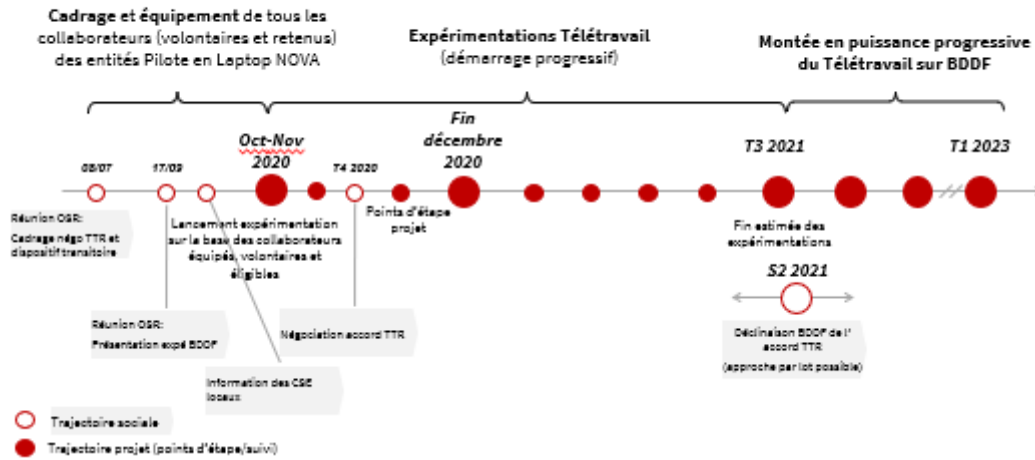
Cadrage et équipement de tous les collaborateurs (volontaires et retenus) des entités Pilote en Laptop NOVA

Expérimentations Télétravail
(démarrage progressif)

Montée en puissance progressive du Télétravail sur BDDF

Oct-Nov 2020

Fin décembre 2020

T3 2021

T1 2023

08/07

17/09

T4 2020

Réunion OSR:
Cadrage négo TTR et dispositif transitoire

Lancement expérimentation sur la base des collaborateurs équipés, volontaires et éligibles

Points d'étape projet

Fin estimée des expérimentations

S2 2021

Réunion OSR:
Présentation expé BDDF

Négociation accord TTR

Déclinaison BDDF de l' accord TTR
(approche par lot possible)

Information des CSE locaux

Trajectoire sociale

Trajectoire projet (points d'étape/suivi)